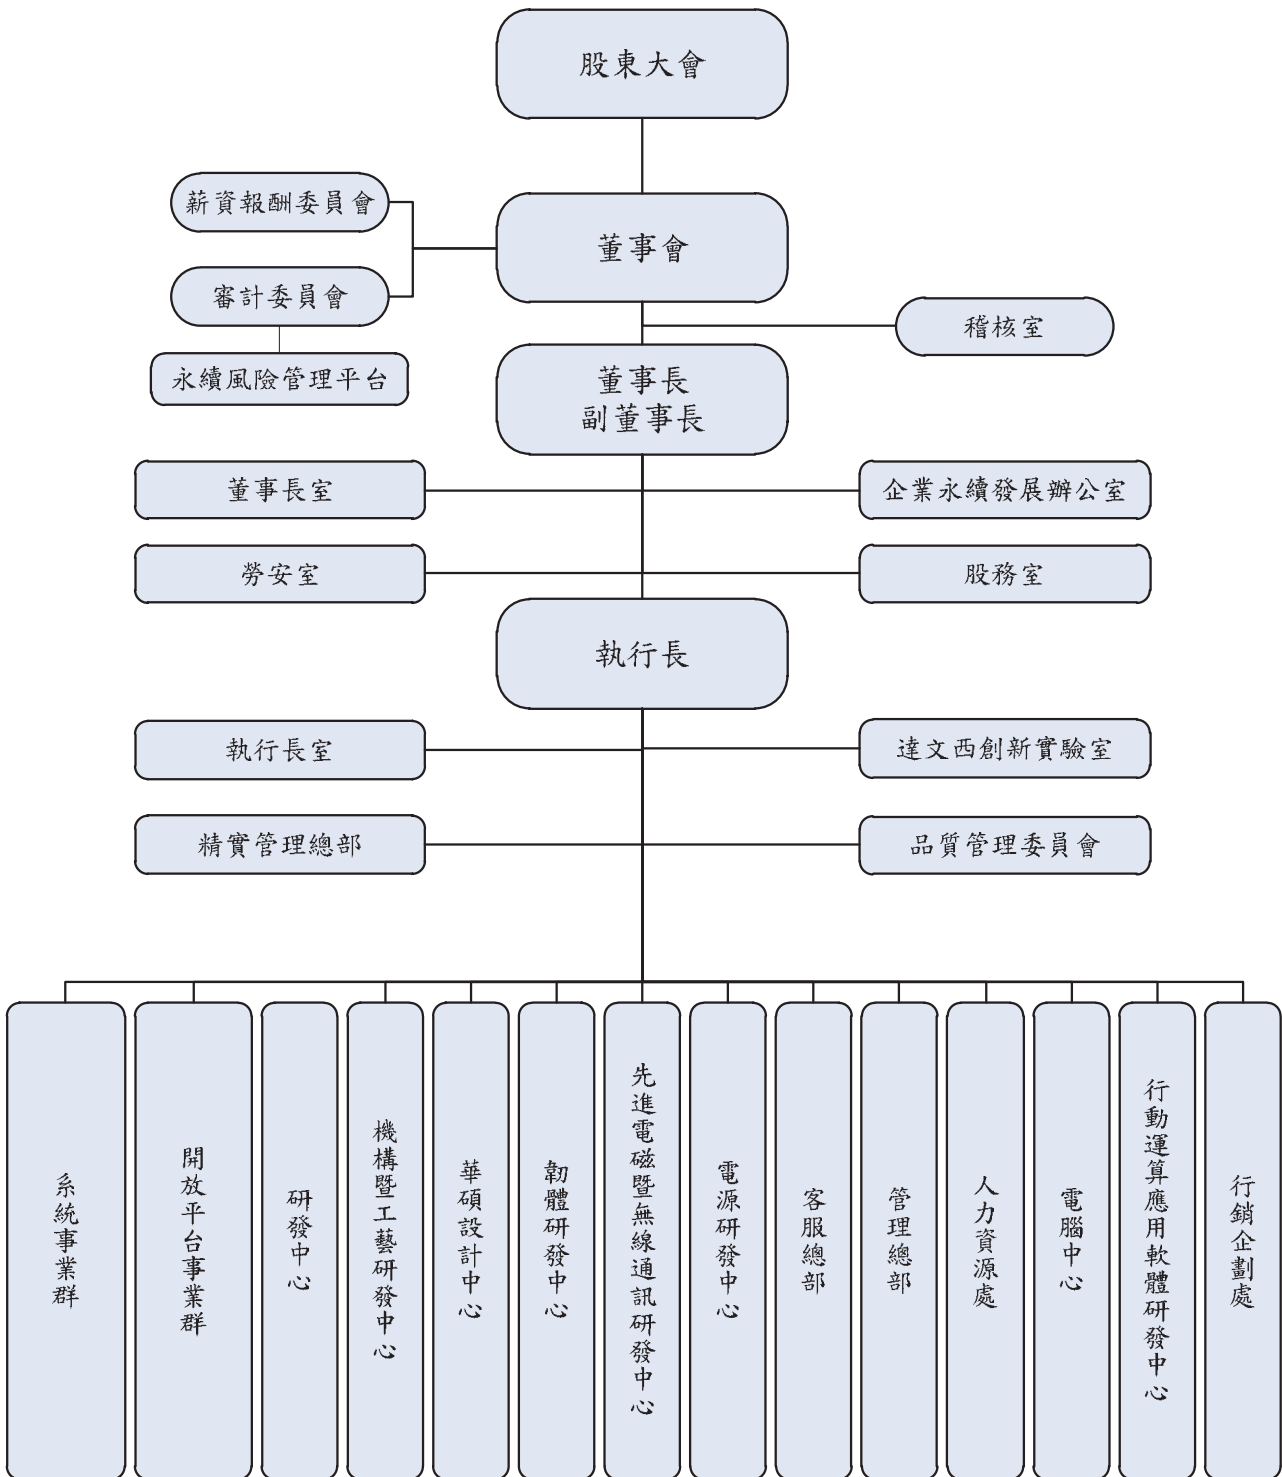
股東大會

薪資報酬委員會

審計委員會

永續風險管理平台

董事會

稽核室

董事長
副董事長

董事長室

企業永續發展辦公室

勞安室

股務室

執行長

執行長室

達文西創新實驗室

精實管理總部

品質管理委員會

系統事業群

開放平台事業群

研發中心

機構暨工藝研發中心

華碩設計中心

韌體研發中心

先進電磁暨無線通訊研發中心

電源研發中心

客服總部

管理總部

人力資源處

電腦中心

行動運算應用軟體研發中心

行銷企劃處